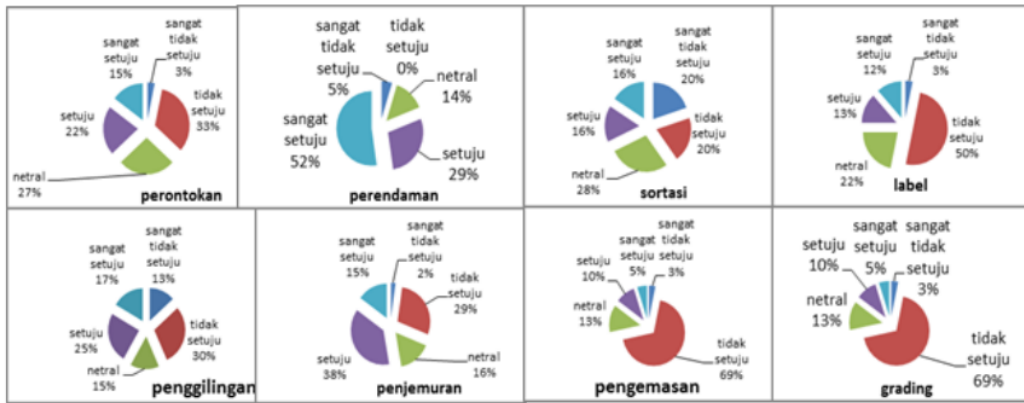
sangat tidak setuju 3%
sangat setuju 15%
tidak setuju 33%
setuju 22%
netral 27%
perontokan

sangat tidak setuju 5%
tidak setuju 0%
netral 14%
sangat setuju 52%
setuju 29%
perendaman

sangat setuju 16%
sangat tidak setuju 20%
setuju 16%
tidak setuju 20%
netral 28%
sortasi

sangat setuju 12%
sangat tidak setuju 3%
setuju 13%
tidak setuju 50%
netral 22%
label

sangat setuju 17%
sangat tidak setuju 13%
setuju 25%
tidak setuju 30%
netral 15%
penggilingan

sangat setuju 15%
sangat tidak setuju 2%
tidak setuju 29%
setuju 38%
netral 16%
penjemuran

setuju 10%
sangat setuju 5%
sangat tidak setuju 3%
netral 13%
tidak setuju 69%
pengemasan

setuju 10%
sangat setuju 5%
sangat tidak setuju 3%
netral 13%
tidak setuju 69%
grading